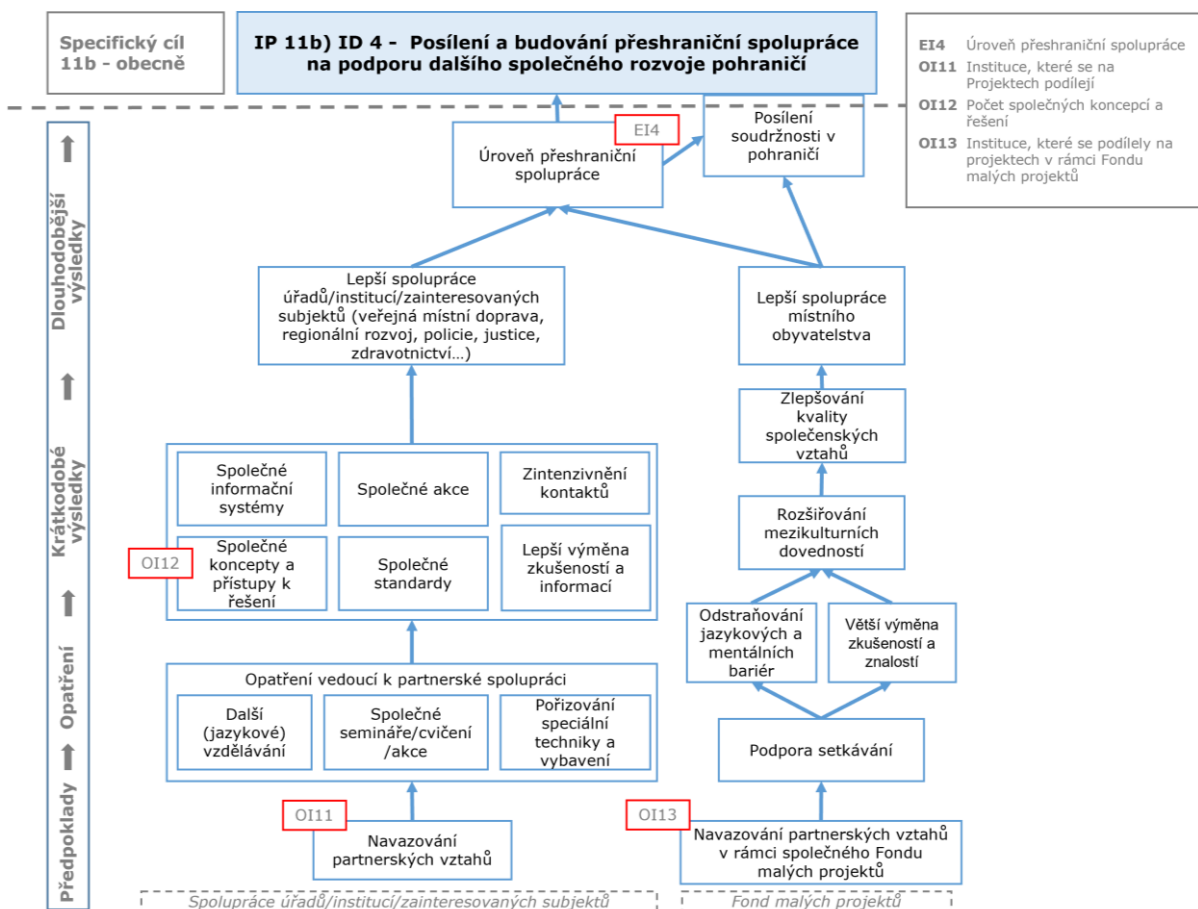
Specifický cíl 11b - obecně

IP 11b) ID 4 - Posílení a budování přeshraniční spolupráce na podporu dalšího společného rozvoje pohraničí

EI4 Úroveň přeshraniční spolupráce
OI11 Instituce, které se na Projektech podílejí
OI12 Počet společných koncepcí a řešení
OI13 Instituce, které se podílely na projektech v rámci Fondu malých projektů

Dlouhodobější výsledky

Krátkodobé výsledky

Opatření

Předpoklady

EI4

Úroveň přeshraniční spolupráce

Posílení soudržnosti v pohraničí

Lepší spolupráce úřadů/institucí/zainteresovaných subjektů (veřejná místní doprava, regionální rozvoj, policie, justice, zdravotnictví…)

Lepší spolupráce místního obyvatelstva

Zlepšování kvality společenských vztahů

Společné informační systémy

Společné akce

Zintenzivnění kontaktů

OI12

Společné koncepty a přístupy k řešení

Společné standardy

Lepší výměna zkušeností a informací

Rozšiřování mezikulturních dovedností

Odstraňování jazykových a mentálních bariér

Větší výměna zkušeností a znalostí

Opatření vedoucí k partnerské spolupráci

Další (jazykové) vzdělávání

Společné semináře/cvičení /akce

Pořizování speciální techniky a vybavení

Podpora setkávání

OI11

Navazování partnerských vztahů

OI13

Navazování partnerských vztahů v rámci společného Fondu malých projektů

Spolupráce úřadů/institucí/zainteresovaných subjektů

Fond malých projektů